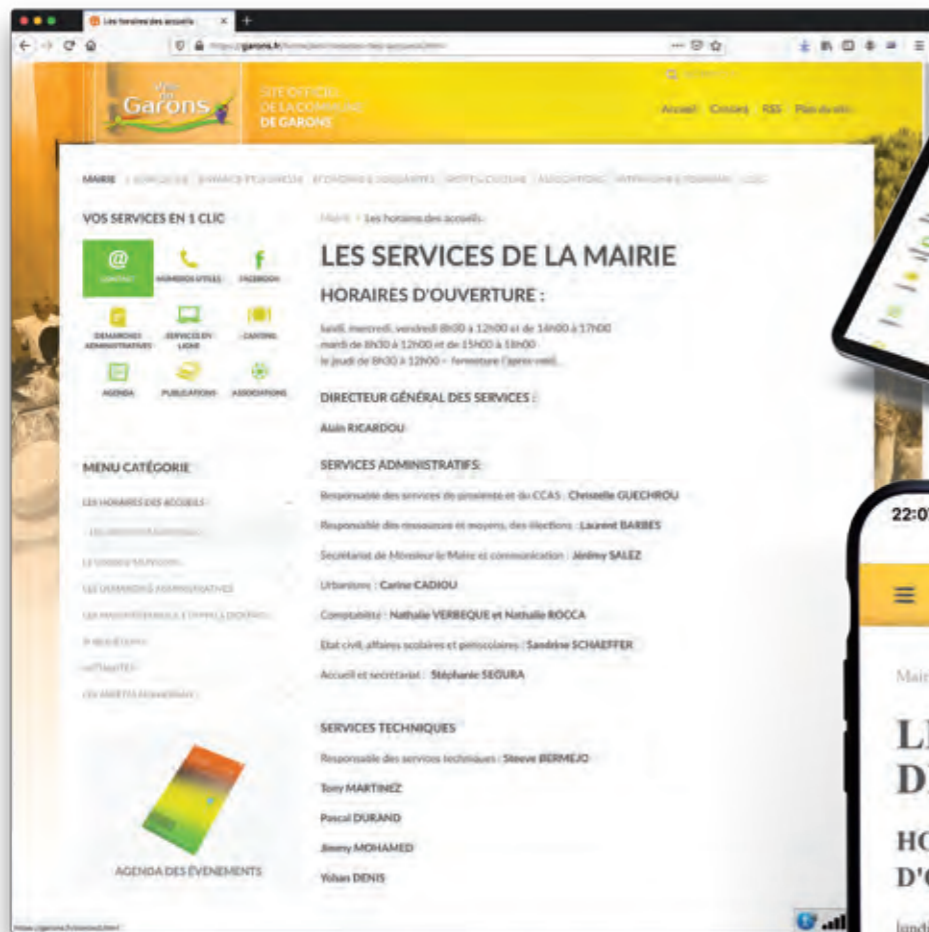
Les horaires des accueils

https://garons.fr/

Garons

SITE OFFICIEL DE LA COMMUNE DE GARONS

Accueil Contact RSS Plan du site

MAIRIE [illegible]

VOS SERVICES EN 1 CLIC

CONTACT NUMÉROS UTILES FACEBOOK

DÉMARCHES ADMINISTRATIVES SERVICES EN LIGNE CANTINE

AGENDA PUBLICATIONS ASSOCIATIONS

MENU CATÉGORIE

LES HORAIRES DES ACCUEILS

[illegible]

AGENDA DES ÉVÉNEMENTS

Mairie > Les horaires des accueils

LES SERVICES DE LA MAIRIE

HORAIRES D'OUVERTURE :

lundi, mercredi, vendredi 8h00 à 12h00 et de 14h00 à 17h00
mardi de 8h30 à 12h00 et de 15h00 à 18h00
le jeudi de 8h30 à 12h00 – fermeture l'après-midi

DIRECTEUR GÉNÉRAL DES SERVICES :

Alain RICARDOU

SERVICES ADMINISTRATIFS:

Responsable des services de proximité et du CCAS : Christelle GUECHROU

Responsable des ressources et moyens, des élections : Laurent BARBES

Secrétariat de Monsieur le Maire et communication : Jérémy SALEZ

Urbanisme : Carine CADIOU

Comptabilité : Nathalie VERBEQUE et Nathalie ROCCA

État civil, affaires scolaires et périscolaires : Sandrine SCHAEFFER

Accueil et secrétariat : Stéphanie SEGURA

SERVICES TECHNIQUES

Responsable des services techniques : Steeve BERMEJO

Tony MARTINEZ

Pascal DURAND

Jimmy MOHAMED

Yohan DENIS

22:0

Mair

LE
DE

HO
D'O

lundi